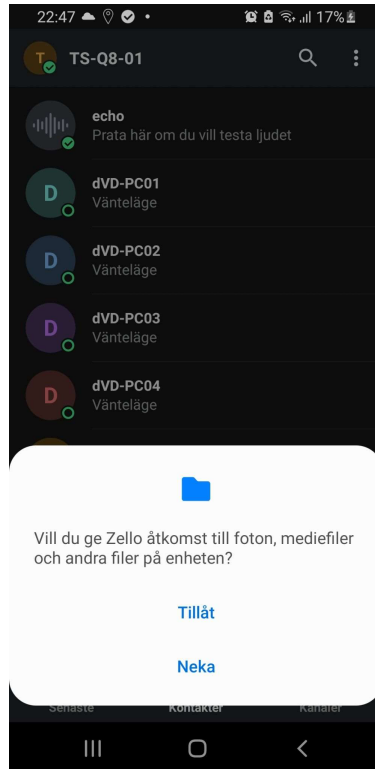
22:47 17%

T TS-Q8-01

echo
Prata här om du vill testa ljudet

D dVD-PC01
Vänteläge

D dVD-PC02
Vänteläge

D dVD-PC03
Vänteläge

D dVD-PC04
Vänteläge

Vill du ge Zello åtkomst till foton, mediefiler och andra filer på enheten?

Tillåt

Neka

Senaste Kontakter Kanaler